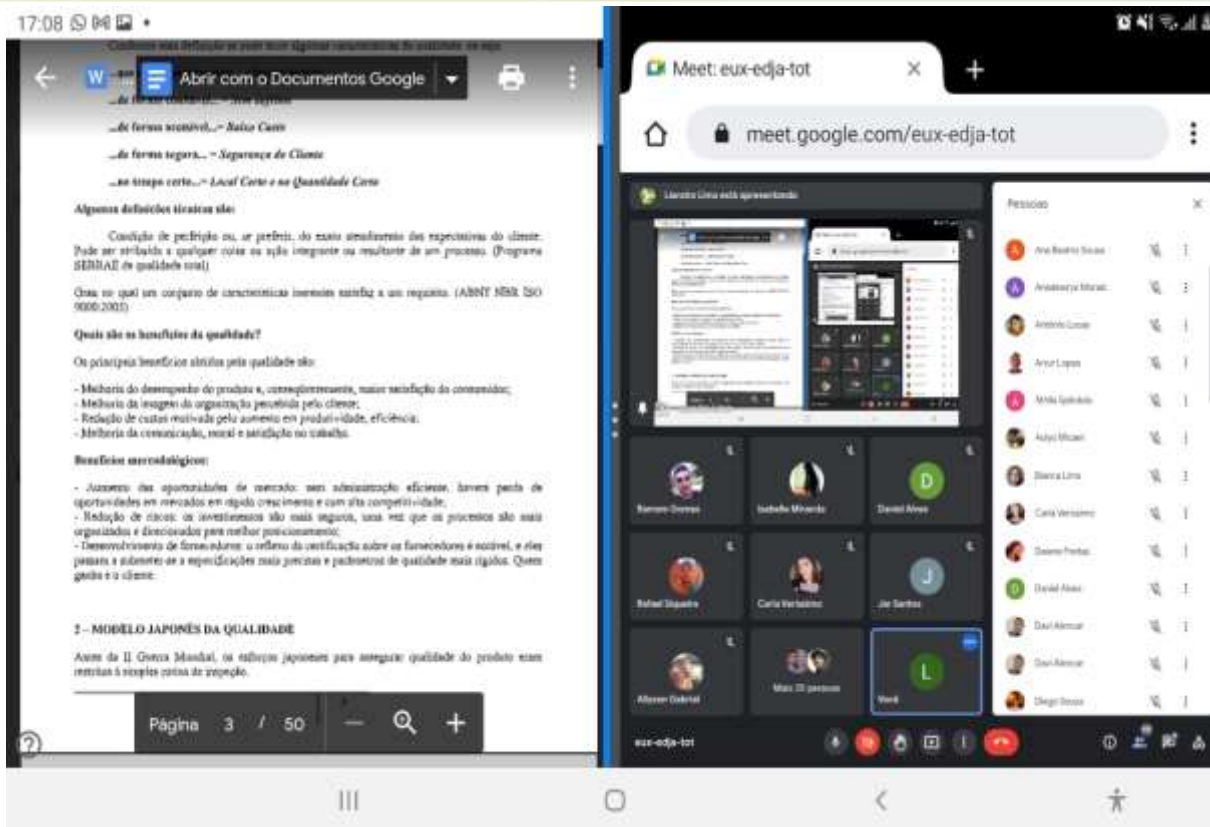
17:08

Conforme essa definição se pode tirar algumas características da qualidade, ou seja:

Abrir com o Documentos Google

...de forma acessível...= Baixo Custo

...de forma segura... = Segurança do Cliente

...no tempo certo...= Local Certo e na Quantidade Certa

Algumas definições técnicas são:

Condição de perfeição ou, se preferir, do exato atendimento das expectativas do cliente. Pode ser atribuído a qualquer coisa ou ação integrante ou resultante de um processo. (Programa SEBRAE de qualidade total)

Grau no qual um conjunto de características inerentes satisfaz a um requisito. (ABNT NBR ISO 9000:2005)

Quais são os benefícios da qualidade?

Os principais benefícios obtidos pela qualidade são:

- Melhoria do desempenho do produto e, consequentemente, maior satisfação do consumidor;
- Melhoria da imagem da organização percebida pelo cliente;
- Redução de custos motivada pelo aumento em produtividade, eficiência;
- Melhoria da comunicação, moral e satisfação no trabalho.

Benefícios mercadológicos:

- Aumento das oportunidades de mercado: sem administração eficiente, haverá perda de oportunidades em mercados em rápido crescimento e com alta competitividade;
- Redução de riscos: os investimentos são mais seguros, uma vez que os processos são mais organizados e direcionados para melhor posicionamento;
- Desenvolvimento de fornecedores: o reflexo da certificação sobre os fornecedores é notável, e eles passam a submeter-se a especificações mais precisas e padronizadas de qualidade mais rígidos. Quem ganha é o cliente.

2 – MODELO JAPONÊS DA QUALIDADE

Antes da II Guerra Mundial, os esforços japoneses para assegurar qualidade do produto eram restritas à simples rotina de inspeção.

Página 3 / 50

Meet: eux-edja-tot

meet.google.com/eux-edja-tot

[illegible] está apresentando

Pessoas

Ana Beatriz Sousa
Anastasya Morais
Antônio Lucas
Artur Lopes
Átila Spindola
Aulyo Mizael
Bianca Lima
Carla Verissimo
Daiane Freitas
Daniel Alves
Davi Alencar
Davi Alencar
Diego Sousa

Bianca Gomes
Isabelle Miranda
Daniel Alves
Rafael Siqueira
Carla Verissimo
Jer Santos
Allyson Gabriel
Mais 20 pessoas
Você

eux-edja-tot